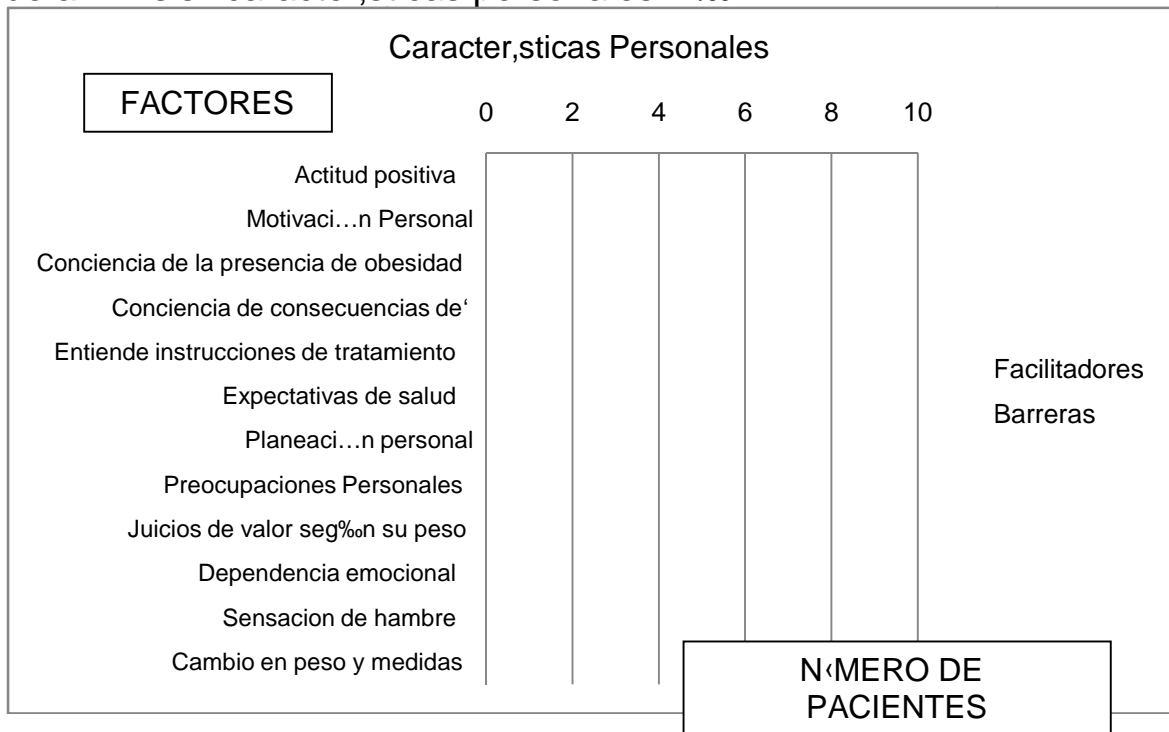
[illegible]

Caracter,sticas Personales

FACTORES

0 2 4 6 8 10

Actitud positiva
Motivaci…n Personal
Conciencia de la presencia de obesidad
Conciencia de consecuencias de'
Entiende instrucciones de tratamiento
Expectativas de salud
Planeaci…n personal
Preocupaciones Personales
Juicios de valor seg‰n su peso
Dependencia emocional
Sensacion de hambre
Cambio en peso y medidas

Facilitadores
Barreras

N‹MERO DE PACIENTES